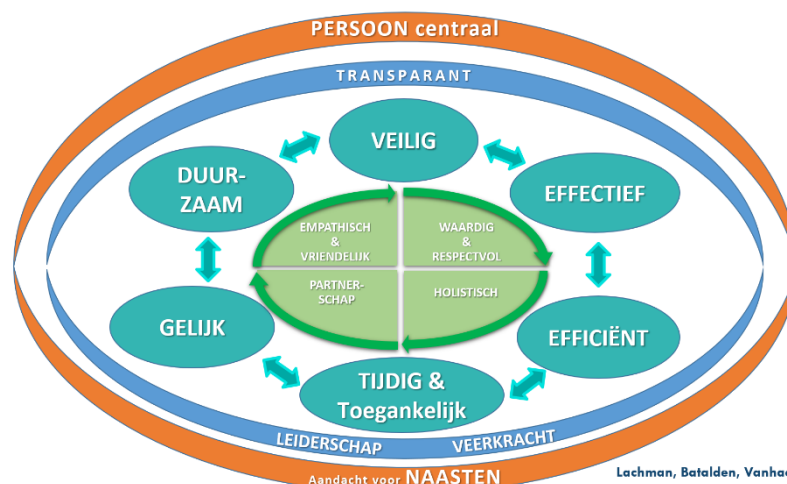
PERSOON centraal

TRANSPARANT

VEILIG

DUUR-ZAAM

EFFECTIEF

EMPATHISCH & VRIENDELIJK

WAARDIG & RESPECTVOL

PARTNER-SCHAP

HOLISTISCH

GELIJK

EFFICIËNT

TIJDIG & Toegankelijk

LEIDERSCHAP

VEERKRACHT

Aandacht voor NAASTEN

Lachman, Batalden, Vanha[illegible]